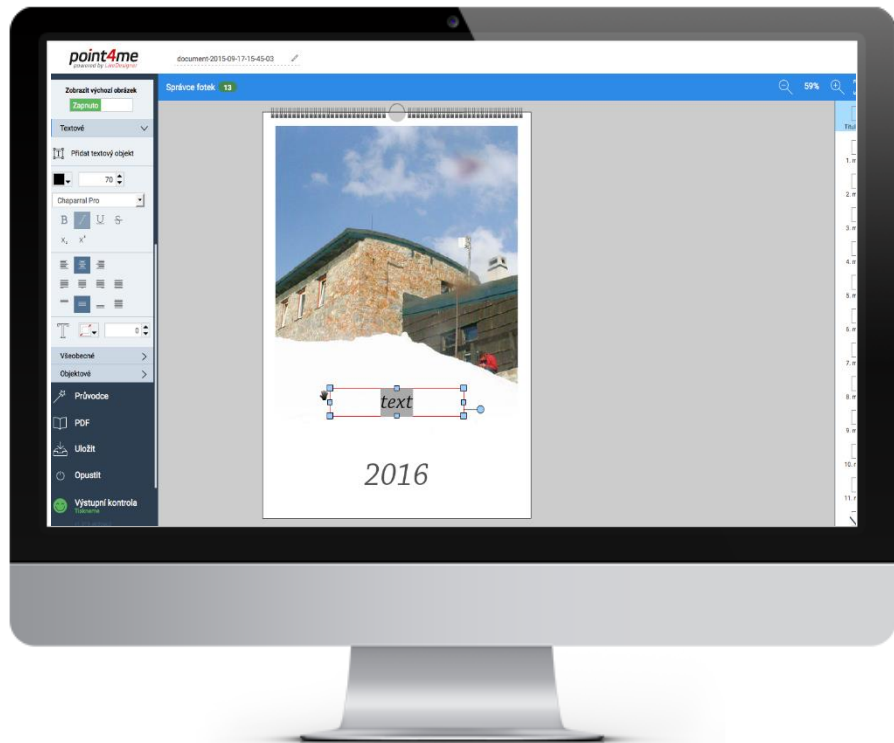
point4me
powered by LabDesigner

document-2015-09-17-15-45-03

Zobrazit výchozí obrázek
Zapnuto

Textové

Přidat textový objekt

70

Chaparral Pro

B I U S
$x_2$ $x^2$

0

Všeobecné

Objektové

Průvodce

PDF

Uložit

Opustit

Výstupní kontrola
Tiskneme

Správce fotek 13

59%

text

2016

Titul

1.

2.

3.

4.

5.

6.

7.

8.

9.

10.

11.